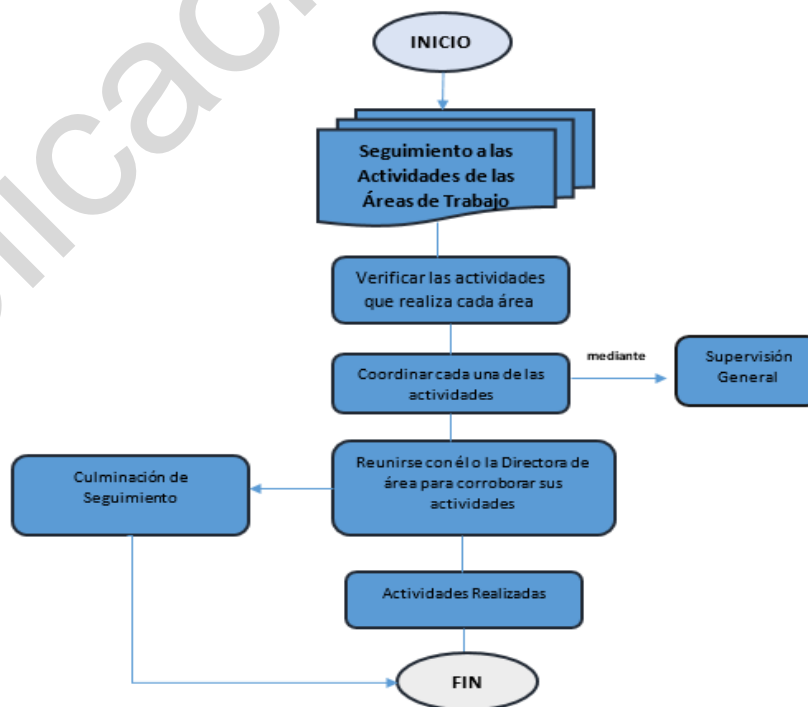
INICIO

Seguimiento a las Actividades de las Áreas de Trabajo

Verificar las actividades que realiza cada área

Coordinar cada una de las actividades

mediante

Supervisión General

Reunirse con él o la Directora de área para corroborar sus actividades

Culminación de Seguimiento

Actividades Realizadas

FIN

licaci